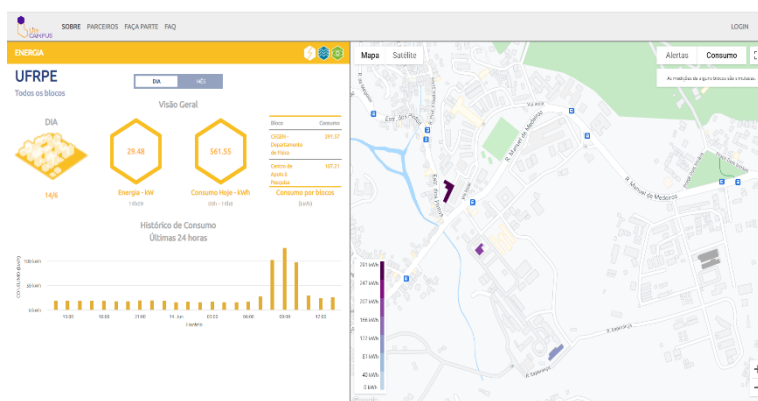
Uni CAMPUS SOBRE PARCEIROS FAÇA PARTE FAQ LOGIN

ENERGIA

UFRPE
Todos os blocos

DIA MÊS

Visão Geral

DIA

14/6

29.48
Energia - kW
1 dia

561.55
Consumo Hoje - kWh
0:00 - 1 dia

| Bloco | Consumo |
|---|---|
| CEGEN - Departamento de Física | 391.37 |
| Centro de Apoio à Pesquisa | 107.21 |

Consumo por blocos
(kWh)

Histórico de Consumo
Últimas 24 horas

100 kWh
50 kWh
0 kWh
Consumo (kWh)

15:00 18:00 21:00 15. Jun 03:00 06:00 09:00 12:00
Tempo

Mapa Satélite

Alertas Consumo

As medições de alguns blocos são estimadas.

Av. Recife
R. Manuel de Medeiros
R. Manuel de Medeiros
Estr. Dois Irmãos
Estr. Dois Irmãos

291 kWh
247 kWh
207 kWh
166 kWh
123 kWh
83 kWh
40 kWh
0 kWh